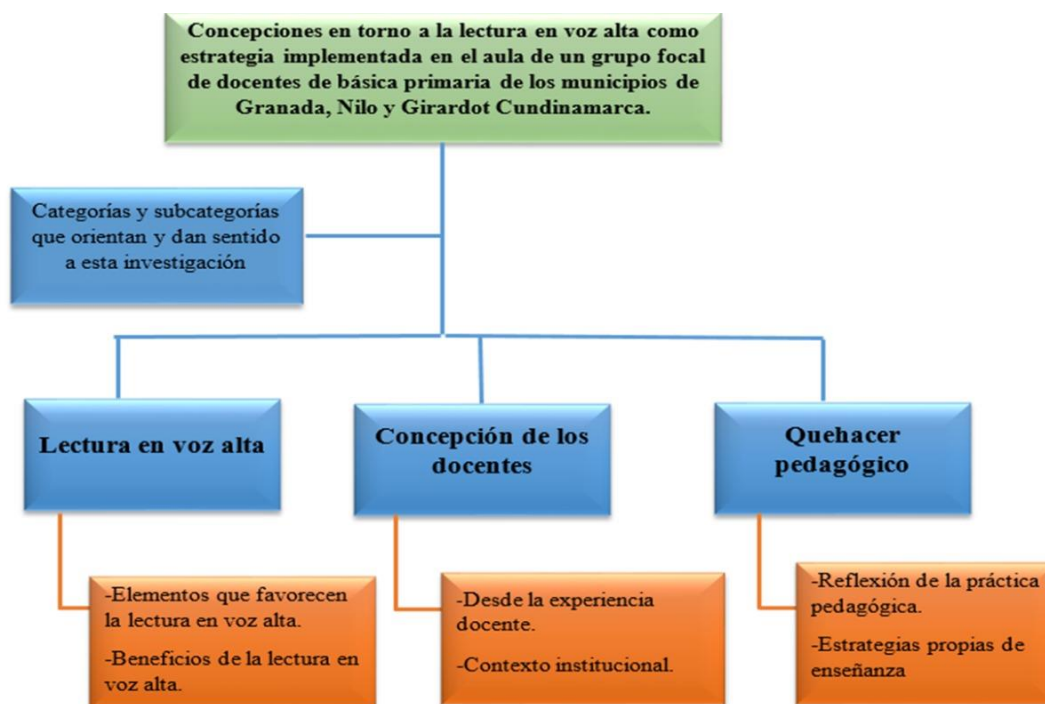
Concepciones en torno a la lectura en voz alta como estrategia implementada en el aula de un grupo focal de docentes de básica primaria de los municipios de Granada, Nilo y Girardot Cundinamarca.

Categorías y subcategorías que orientan y dan sentido a esta investigación

Lectura en voz alta

Concepción de los docentes

Quehacer pedagógico

-Elementos que favorecen la lectura en voz alta.

-Beneficios de la lectura en voz alta.

-Desde la experiencia docente.

-Contexto institucional.

-Reflexión de la práctica pedagógica.

-Estrategias propias de enseñanza